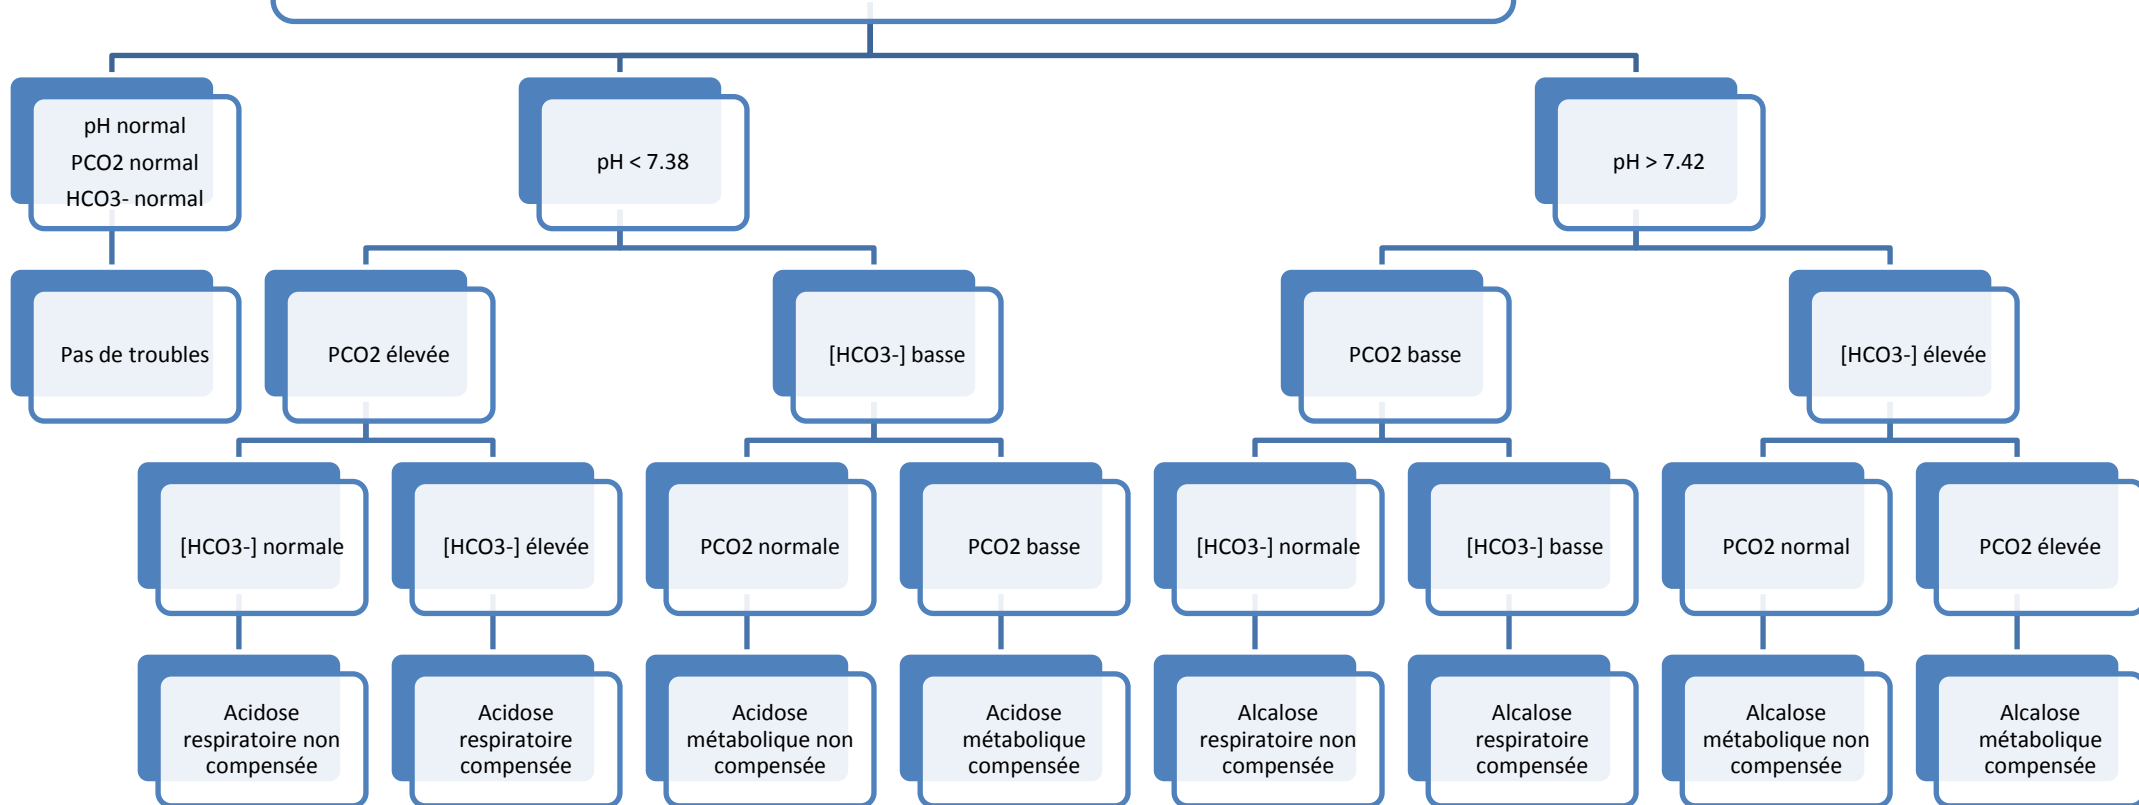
pH normal
PCO2 normal
HCO3- normal

pH < 7.38

pH > 7.42

Pas de troubles

PCO2 élevée

[HCO3-] basse

PCO2 basse

[HCO3-] élevée

[HCO3-] normale

[HCO3-] élevée

PCO2 normale

PCO2 basse

[HCO3-] normale

[HCO3-] basse

PCO2 normal

PCO2 élevée

Acidose respiratoire non compensée

Acidose respiratoire compensée

Acidose métabolique non compensée

Acidose métabolique compensée

Alcalose respiratoire non compensée

Alcalose respiratoire compensée

Alcalose métabolique non compensée

Alcalose métabolique compensée